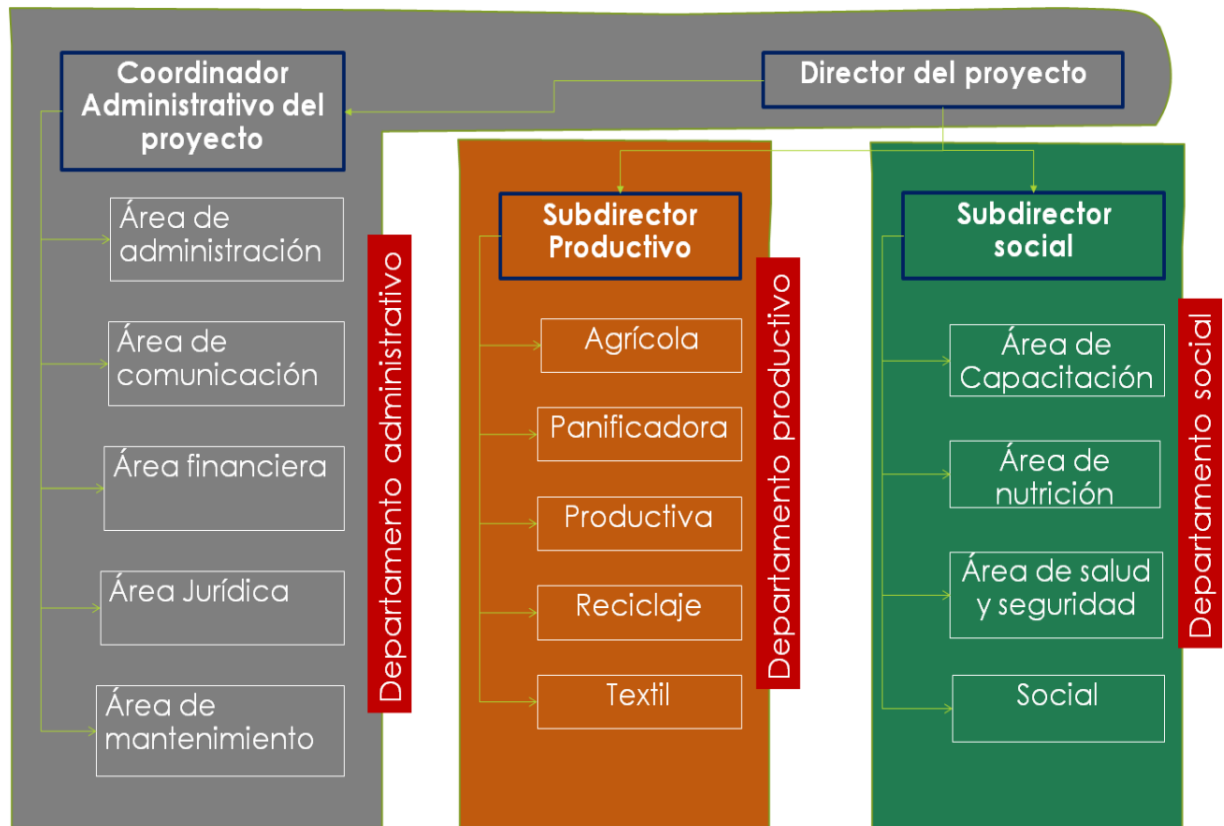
Director del proyecto

Coordinador Administrativo del proyecto

Área de administración

Área de comunicación

Área financiera

Área Jurídica

Área de mantenimiento

Departamento administrativo

Subdirector Productivo

Agrícola

Panificadora

Productiva

Reciclaje

Textil

Departamento productivo

Subdirector social

Área de Capacitación

Área de nutrición

Área de salud y seguridad

Social

Departamento social